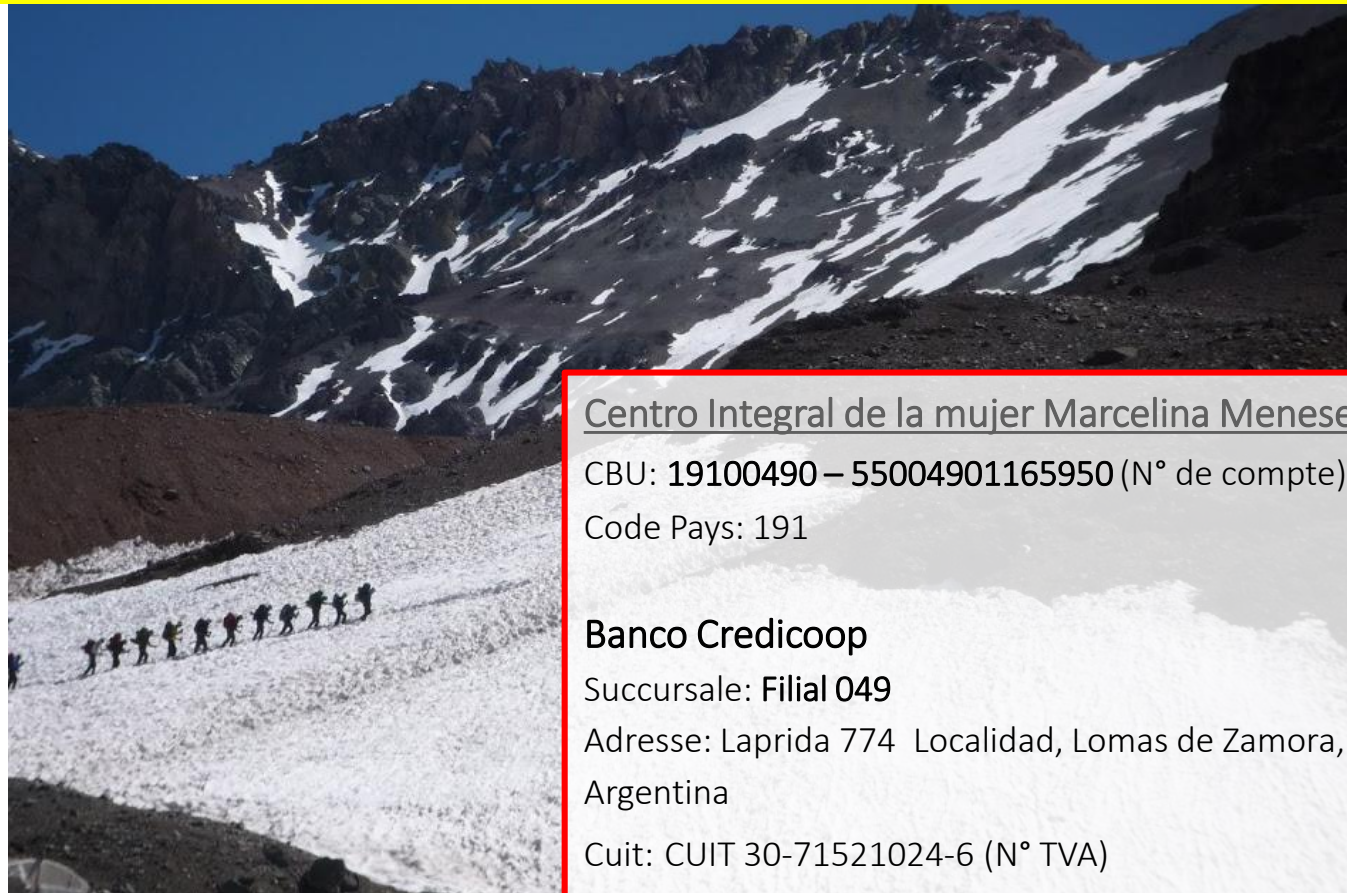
Centro Integral de la mujer Marcelina Menese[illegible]

CBU: 19100490 – 55004901165950 (N° de compte)

Code Pays: 191

Banco Credicoop

Succursale: Filial 049

Adresse: Laprida 774 Localidad, Lomas de Zamora, Argentina

Cuit: CUIT 30-71521024-6 (N° TVA)